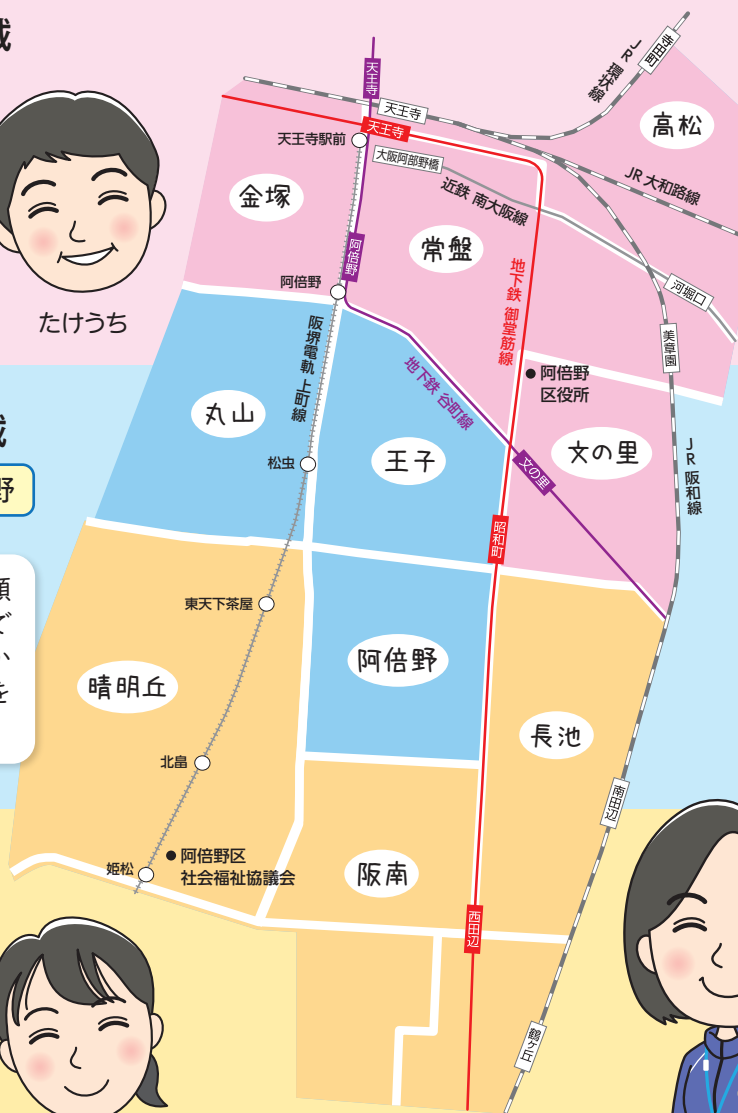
域

たけうち

域

野

頃
ど、
を

天王寺
天王寺
天王寺
天王寺駅前
大阪阿部野橋
近鉄 南大阪線
JR 環状線
寺田町
高松
JR 大和路線
金塚
常盤
阿倍野
阿倍野
地下鉄 御堂筋線
河堀口
美章園
阪堺電軌 上町線
阿倍野 区役所
丸山
地下鉄 谷町線
文の里
文の里
JR 阪和線
松虫
王子
昭和町
東天下茶屋
阿倍野
晴明丘
長池
北畠
南田辺
阿倍野区 社会福祉協議会
姫松
阪南
西田辺
鶴ケ丘